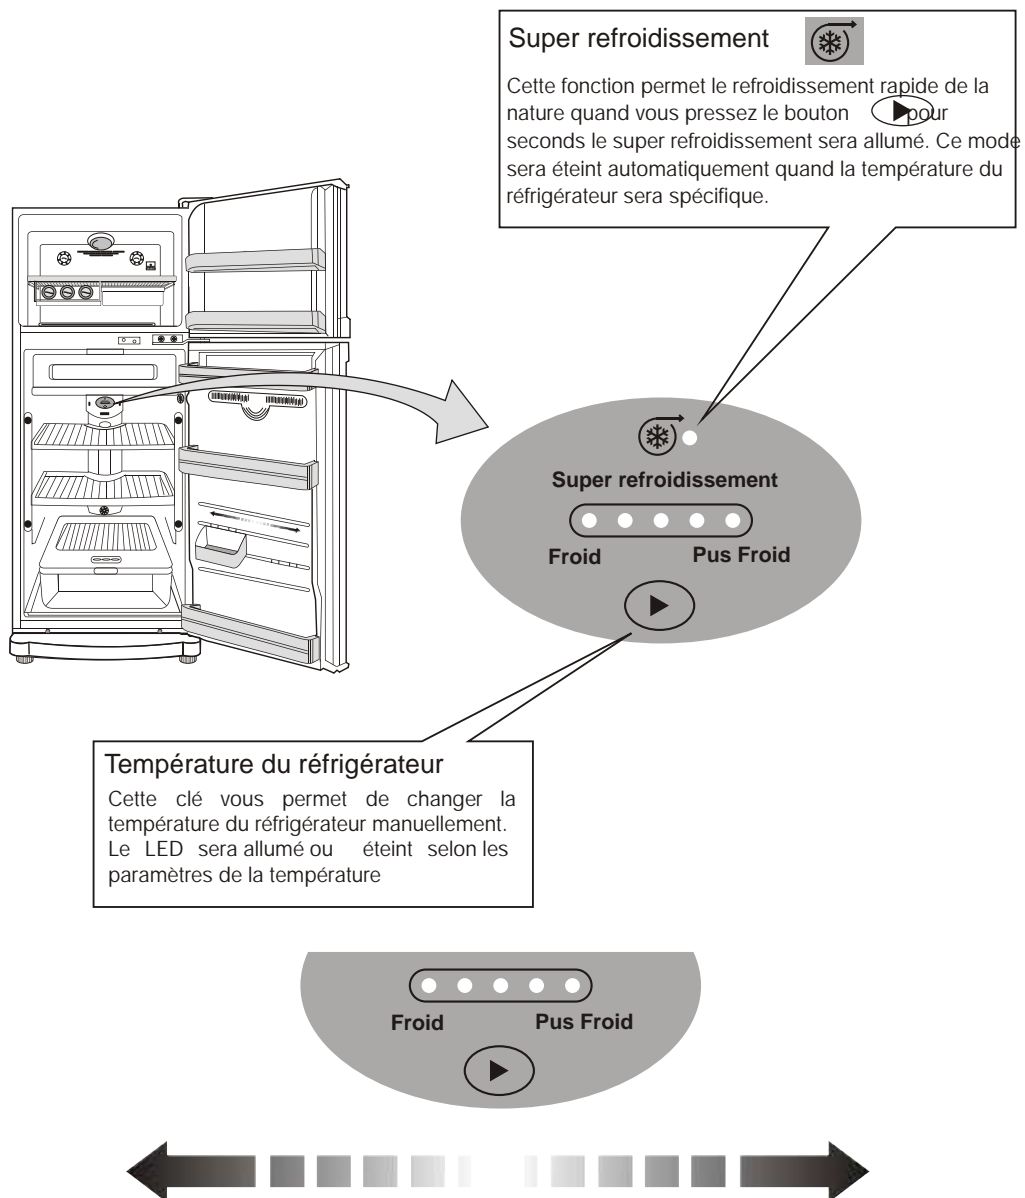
Super refroidissement

Cette fonction permet le refroidissement rapide de la nature quand vous pressez le bouton pour seconds le super refroidissement sera allumé. Ce mode sera éteint automatiquement quand la température du réfrigérateur sera spécifique.

Super refroidissement

Froid

Pus Froid

Température du réfrigérateur

Cette clé vous permet de changer la température du réfrigérateur manuellement. Le LED sera allumé ou éteint selon les paramètres de la température

Froid

Pus Froid